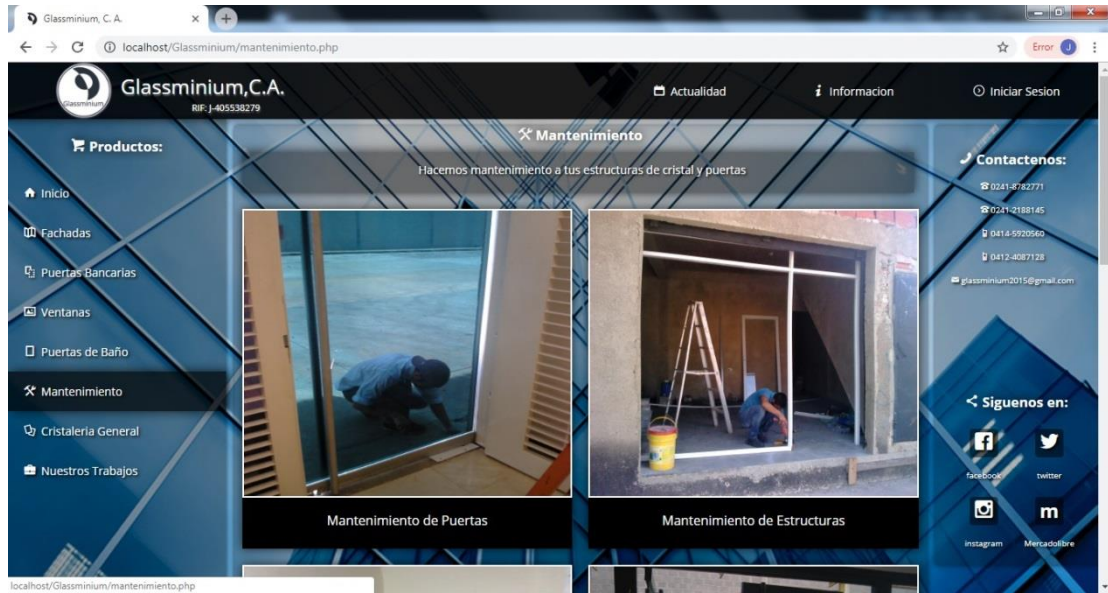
Glassminium, C. A.

localhost/Glassminium/mantenimiento.php

Error J

Glassminium

Glassminium,C.A.
RIF: J-405538279

Actualidad

Informacion

Iniciar Sesion

Productos:

Inicio

Fachadas

Puertas Bancarias

Ventanas

Puertas de Baño

Mantenimiento

Cristaleria General

Nuestros Trabajos

Mantenimiento

Hacemos mantenimiento a tus estructuras de cristal y puertas

Mantenimiento de Puertas

Mantenimiento de Estructuras

Contactenos:

0241-8782771

0241-2188145

0414-5920560

0412-4087128

glassminium2015@gmail.com

Siguenos en:

facebook

twitter

instagram

Mercadolibre

localhost/Glassminium/mantenimiento.php